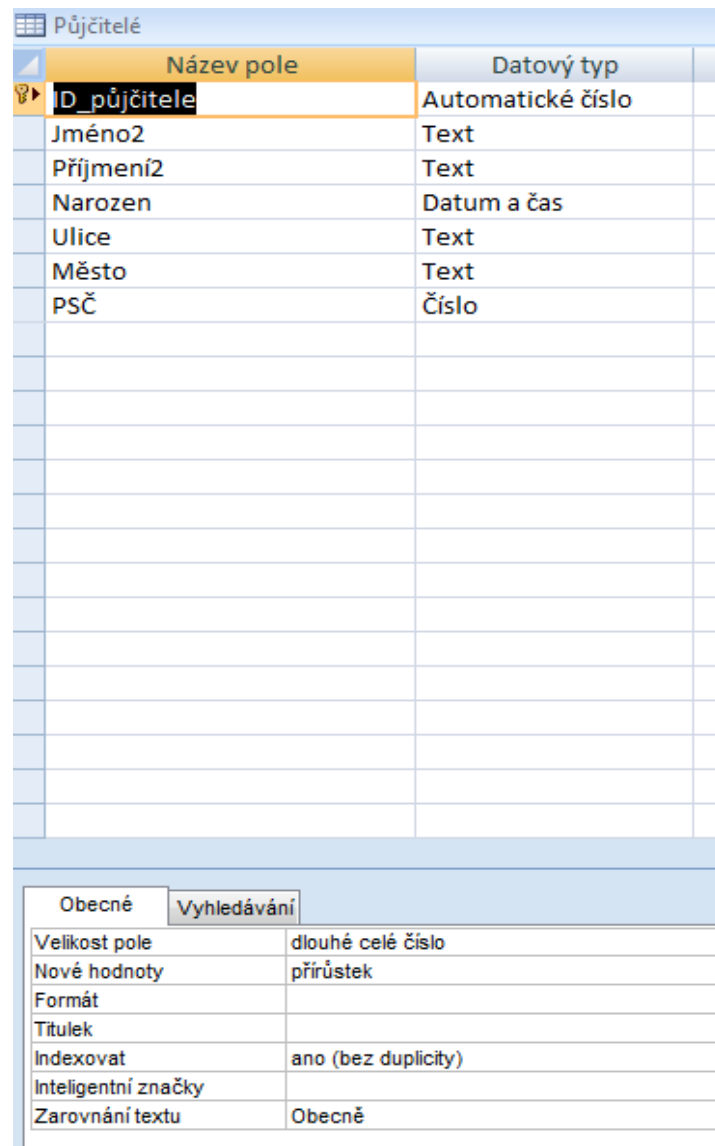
Půjčitelé

| Název pole | Datový typ |
|---|---|
| ID_půjčitele | Automatické číslo |
| Jméno2 | Text |
| Příjmení2 | Text |
| Narozen | Datum a čas |
| Ulice | Text |
| Město | Text |
| PSČ | Číslo |

Obecné | Vyhledávání

| | |
|---|---|
| Velikost pole | dlouhé celé číslo |
| Nové hodnoty | přírůstek |
| Formát | |
| Titulek | |
| Indexovat | ano (bez duplicity) |
| Inteligentní značky | |
| Zarovnání textu | Obecně |